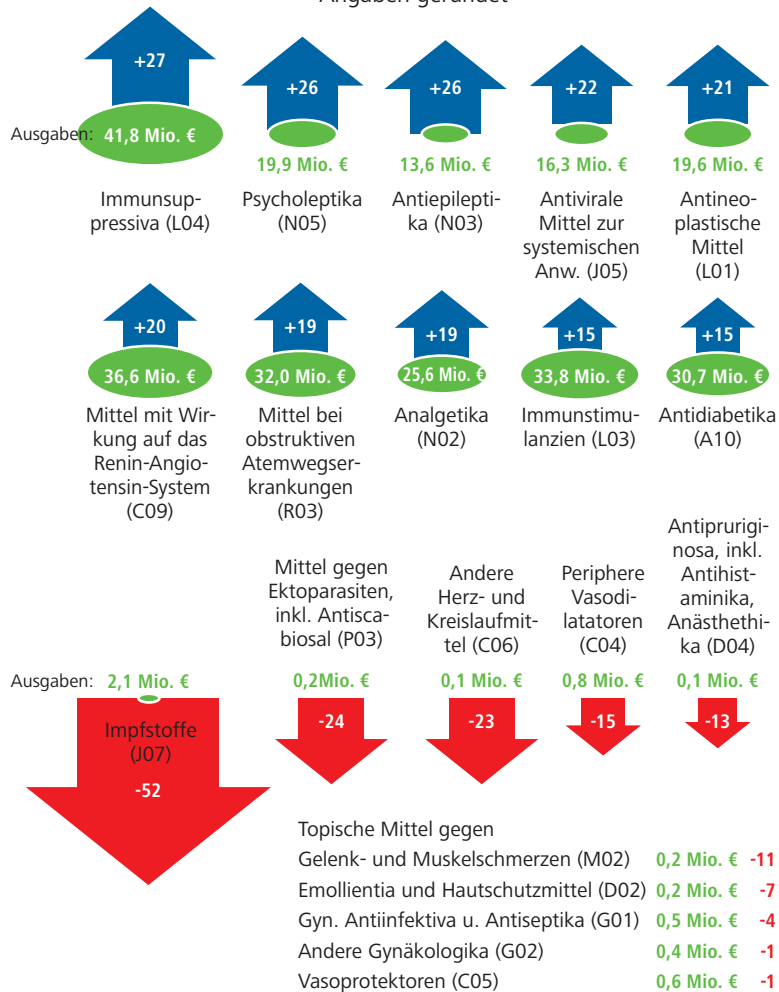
Angaben gerundet

+27
Ausgaben: 41,8 Mio. €
Immunsuppressiva (L04)

+26
19,9 Mio. €
Psycholeptika (N05)

+26
13,6 Mio. €
Antiepileptika (N03)

+22
16,3 Mio. €
Antivirale Mittel zur systemischen Anw. (J05)

+21
19,6 Mio. €
Antineoplastische Mittel (L01)

+20
36,6 Mio. €
Mittel mit Wirkung auf das Renin-Angiotensin-System (C09)

+19
32,0 Mio. €
Mittel bei obstruktiven Atemwegserkrankungen (R03)

+19
25,6 Mio. €
Analgetika (N02)

+15
33,8 Mio. €
Immunstimulanzien (L03)

+15
30,7 Mio. €
Antidiabetika (A10)

Ausgaben: 2,1 Mio. €
Impfstoffe (J07)
-52

Mittel gegen Ektoparasiten, inkl. Antiscabiosal (P03)
0,2Mio. €
-24

Andere Herz- und Kreislaufmittel (C06)
0,1 Mio. €
-23

Periphere Vasodilatatoren (C04)
0,8 Mio. €
-15

Antipruriginosa, inkl. Antihistaminika, Anästhethika (D04)
0,1 Mio. €
-13

Topische Mittel gegen
Gelenk- und Muskelschmerzen (M02) 0,2 Mio. € -11
Emollientia und Hautschutzmittel (D02) 0,2 Mio. € -7
Gyn. Antiinfektiva u. Antiseptika (G01) 0,5 Mio. € -4
Andere Gynäkologika (G02) 0,4 Mio. € -1
Vasoprotektoren (C05) 0,6 Mio. € -1